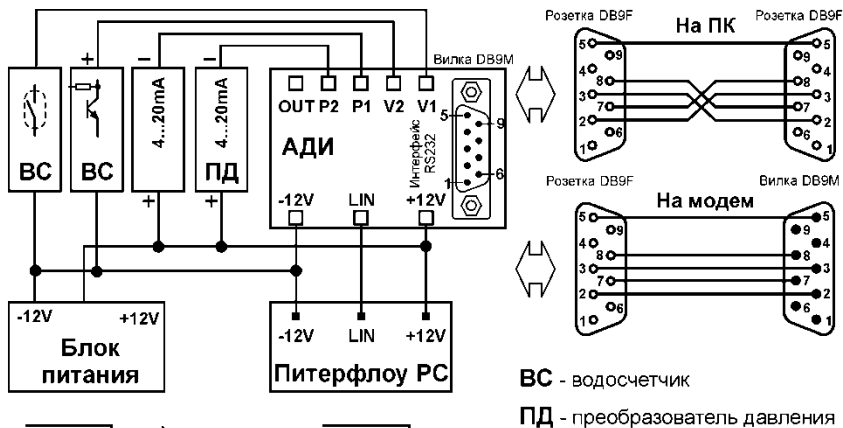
Розетка DB9F

На ПК

Розетка DB9F

Вилка DB9M

+

−

−

4...20mA

4...20mA

OUT P2 P1 V2 V1

ВС

ВС

ПД

АДИ

Интерфейс RS232

5 9

1 6

+

+

-12V LIN +12V

Розетка DB9F

На модем

Вилка DB9M

5 9 4 8 3 7 2 6 1

5 9 4 8 3 7 2 6 1

5 9 4 8 3 7 2 6 1

5 9 4 8 3 7 2 6 1

-12V +12V

Блок питания

-12V LIN +12V

Питерфлоу РС

ВС - водосчетчик

ПД - преобразователь давления